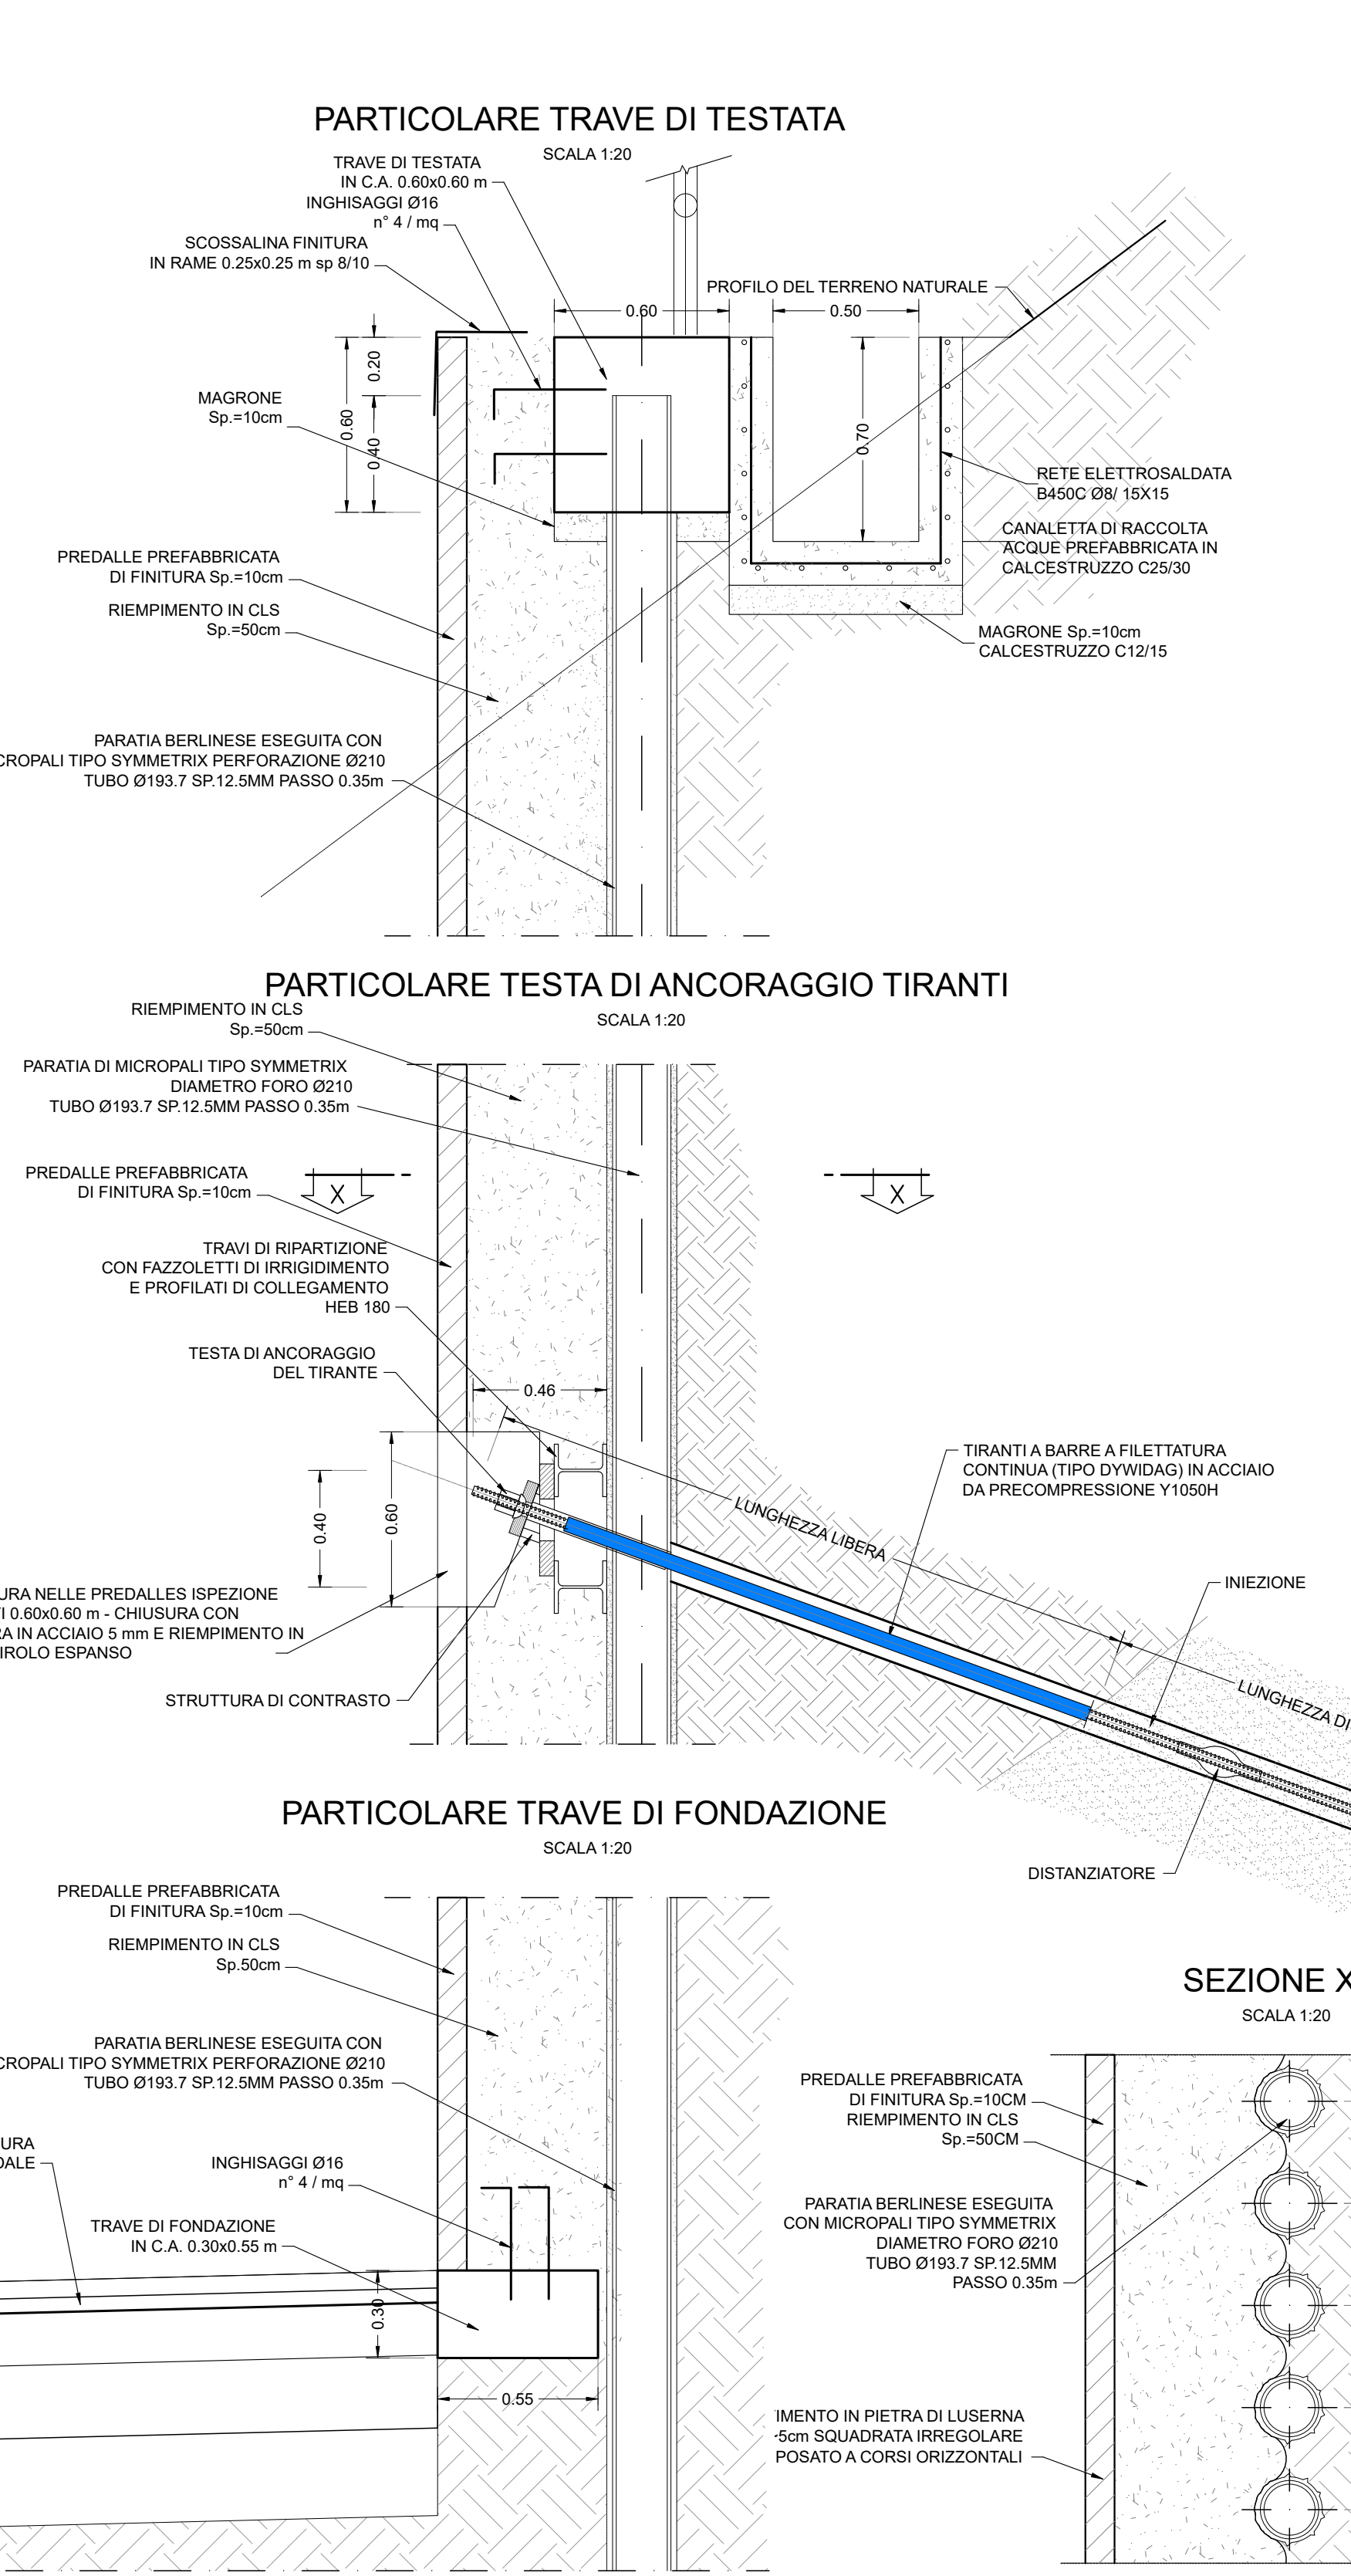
PARTICOLARE TRAVE DI TESTATA
SCALA 1:20

TRAVE DI TESTATA IN C.A. 0.60x0.60 m
INGHISAGGI Ø16 n° 4 / mq
SCOSSALINA FINITURA IN RAME 0.25x0.25 m sp 8/10
PROFILO DEL TERRENO NATURALE
0.60
0.50
0.20
0.60
0.40
0.70
MAGRONE Sp.=10cm
RETE ELETTROSALDATA B450C Ø8/ 15X15
CANALETTA DI RACCOLTA ACQUE PREFABBRICATA IN CALCESTRUZZO C25/30
PREDALLE PREFABBRICATA DI FINITURA Sp.=10cm
RIEMPIMENTO IN CLS Sp.=50cm
MAGRONE Sp.=10cm CALCESTRUZZO C12/15
PARATIA BERLINESE ESEGUITA CON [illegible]CROPALI TIPO SYMMETRIX PERFORAZIONE Ø210 TUBO Ø193.7 SP.12.5MM PASSO 0.35m

PARTICOLARE TESTA DI ANCORAGGIO TIRANTI
SCALA 1:20

RIEMPIMENTO IN CLS Sp.=50cm
PARATIA DI MICROPALI TIPO SYMMETRIX DIAMETRO FORO Ø210 TUBO Ø193.7 SP.12.5MM PASSO 0.35m
PREDALLE PREFABBRICATA DI FINITURA Sp.=10cm
X
X
TRAVI DI RIPARTIZIONE CON FAZZOLETTI DI IRRIGIDIMENTO E PROFILATI DI COLLEGAMENTO HEB 180
TESTA DI ANCORAGGIO DEL TIRANTE
0.46
TIRANTI A BARRE A FILETTATURA CONTINUA (TIPO DYWIDAG) IN ACCIAIO DA PRECOMPRESSIONE Y1050H
0.40
0.60
LUNGHEZZA LIBERA
INIEZIONE
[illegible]URA NELLE PREDALLES ISPEZIONE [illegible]I 0.60x0.60 m - CHIUSURA CON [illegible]A IN ACCIAIO 5 mm E RIEMPIMENTO IN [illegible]IROLO ESPANSO
LUNGHEZZA DI
STRUTTURA DI CONTRASTO
DISTANZIATORE

PARTICOLARE TRAVE DI FONDAZIONE
SCALA 1:20

PREDALLE PREFABBRICATA DI FINITURA Sp.=10cm
RIEMPIMENTO IN CLS Sp.50cm
PARATIA BERLINESE ESEGUITA CON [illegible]CROPALI TIPO SYMMETRIX PERFORAZIONE Ø210 TUBO Ø193.7 SP.12.5MM PASSO 0.35m
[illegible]URA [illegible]DALE
INGHISAGGI Ø16 n° 4 / mq
TRAVE DI FONDAZIONE IN C.A. 0.30x0.55 m
0.30
0.55

SEZIONE X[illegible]
SCALA 1:20

PREDALLE PREFABBRICATA DI FINITURA Sp.=10CM
RIEMPIMENTO IN CLS Sp.=50CM
PARATIA BERLINESE ESEGUITA CON MICROPALI TIPO SYMMETRIX DIAMETRO FORO Ø210 TUBO Ø193.7 SP.12.5MM PASSO 0.35m
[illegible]IMENTO IN PIETRA DI LUSERNA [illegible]5cm SQUADRATA IRREGOLARE POSATO A CORSI ORIZZONTALI